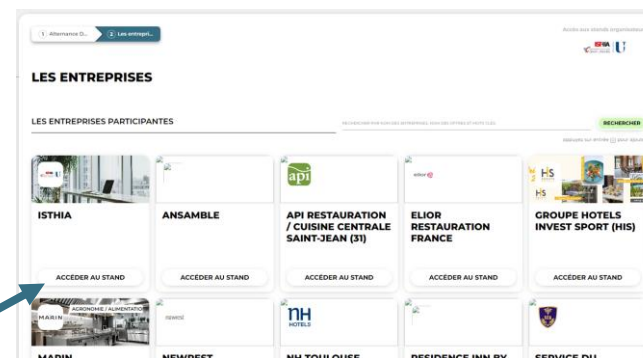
1 Alternance D... 2 Les entrepri...

Accès aux stands organisateurs

LES ENTREPRISES

LES ENTREPRISES PARTICIPANTES

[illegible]

RECHERCHER

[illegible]

api

ISTHIA

ACCÉDER AU STAND

ANSAMBLE

ACCÉDER AU STAND

API RESTAURATION / CUISINE CENTRALE SAINT-JEAN (31)

ACCÉDER AU STAND

elior

ELIOR RESTAURATION FRANCE

ACCÉDER AU STAND

HS

GROUPE HOTELS INVEST SPORT (HIS)

ACCÉDER AU STAND

AGRONOMIE / ALIMENTATION

MARIN

newrest

NH HOTELS

MARIN

NEWREST

NH TOULOUSE

RESIDENCE INN BY

SERVICE DU